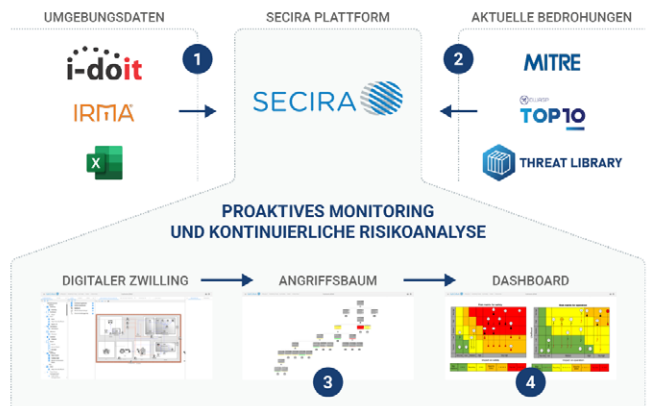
UMGEBUNGSDATEN

SECIRA PLATTFORM

AKTUELLE BEDROHUNGEN

i-doit

IRMA

1

SECIRA

2

MITRE

OWASP TOP10

THREAT LIBRARY

PROAKTIVES MONITORING UND KONTINUIERLICHE RISIKOANALYSE

DIGITALER ZWILLING

ANGRIFFSBAUM

DASHBOARD

3

4